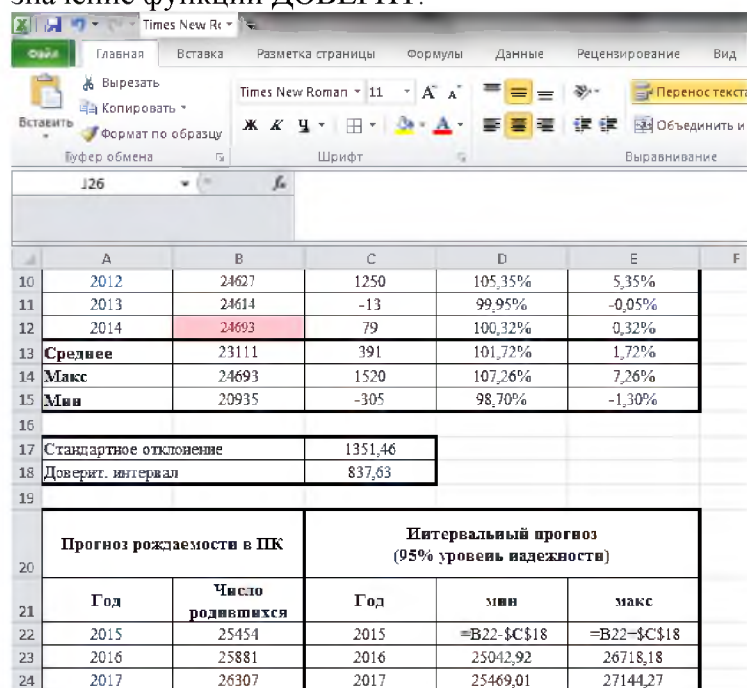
значение функции ДОВЕРИТ.

Times New Ro

Файл | Главная | Вставка | Разметка страницы | Формулы | Данные | Рецензирование | Вид

Вырезать
Копировать
Вставить
Формат по образцу
Буфер обмена

Times New Roman | 11
Ж К Ч
Шрифт

Перенос текста
Объединить и
Выравнивание

J26 | $f_x$

| | A | B | C | D | E | F |
|---|---|---|---|---|---|---|
| 10 | 2012 | 24627 | 1250 | 105,35% | 5,35% | |
| 11 | 2013 | 24614 | -13 | 99,95% | -0,05% | |
| 12 | 2014 | 24693 | 79 | 100,32% | 0,32% | |
| 13 | Среднее | 23111 | 391 | 101,72% | 1,72% | |
| 14 | Макс | 24693 | 1520 | 107,26% | 7,26% | |
| 15 | Мин | 20935 | -305 | 98,70% | -1,30% | |
| 16 | | | | | | |
| 17 | Стандартное отклонение | | 1351,46 | | | |
| 18 | Доверит. интервал | | 837,63 | | | |
| 19 | | | | | | |
| 20 | Прогноз рождаемости в ПК | | Интервальный прогноз (95% уровень надежности) | | | |
| 21 | Год | Число родившихся | Год | мин | макс | |
| 22 | 2015 | 25454 | 2015 | =B22-$C$18 | =B22+$C$18 | |
| 23 | 2016 | 25881 | 2016 | 25042,92 | 26718,18 | |
| 24 | 2017 | 26307 | 2017 | 25469,01 | 27144,27 | |